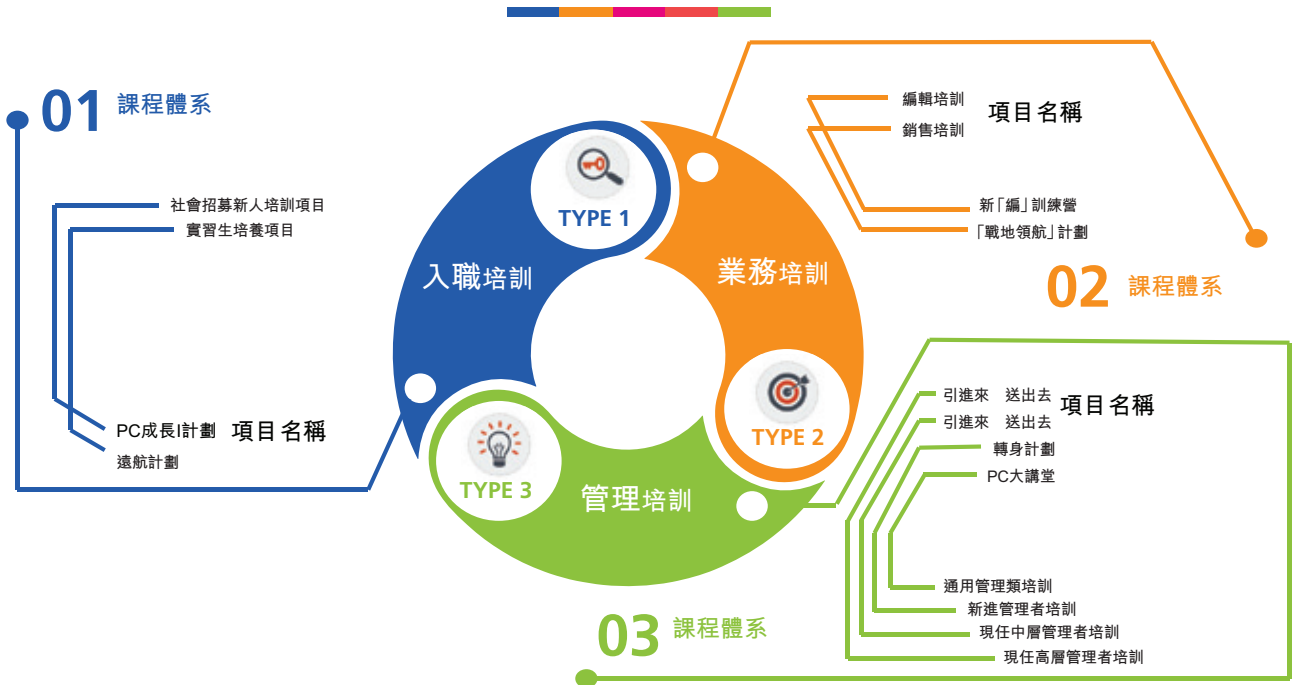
01 課程體系

社會招募新人培訓項目
實習生培養項目

PC成長I計劃 項目名稱
遠航計劃

TYPE 1

入職培訓

業務培訓

編輯培訓
銷售培訓 項目名稱

新「編」訓練營
「戰地領航」計劃

02 課程體系

TYPE 2

TYPE 3

管理培訓

引進來 送出去 項目名稱
引進來 送出去
轉身計劃
PC大講堂

通用管理類培訓
新進管理者培訓
現任中層管理者培訓
現任高層管理者培訓

03 課程體系